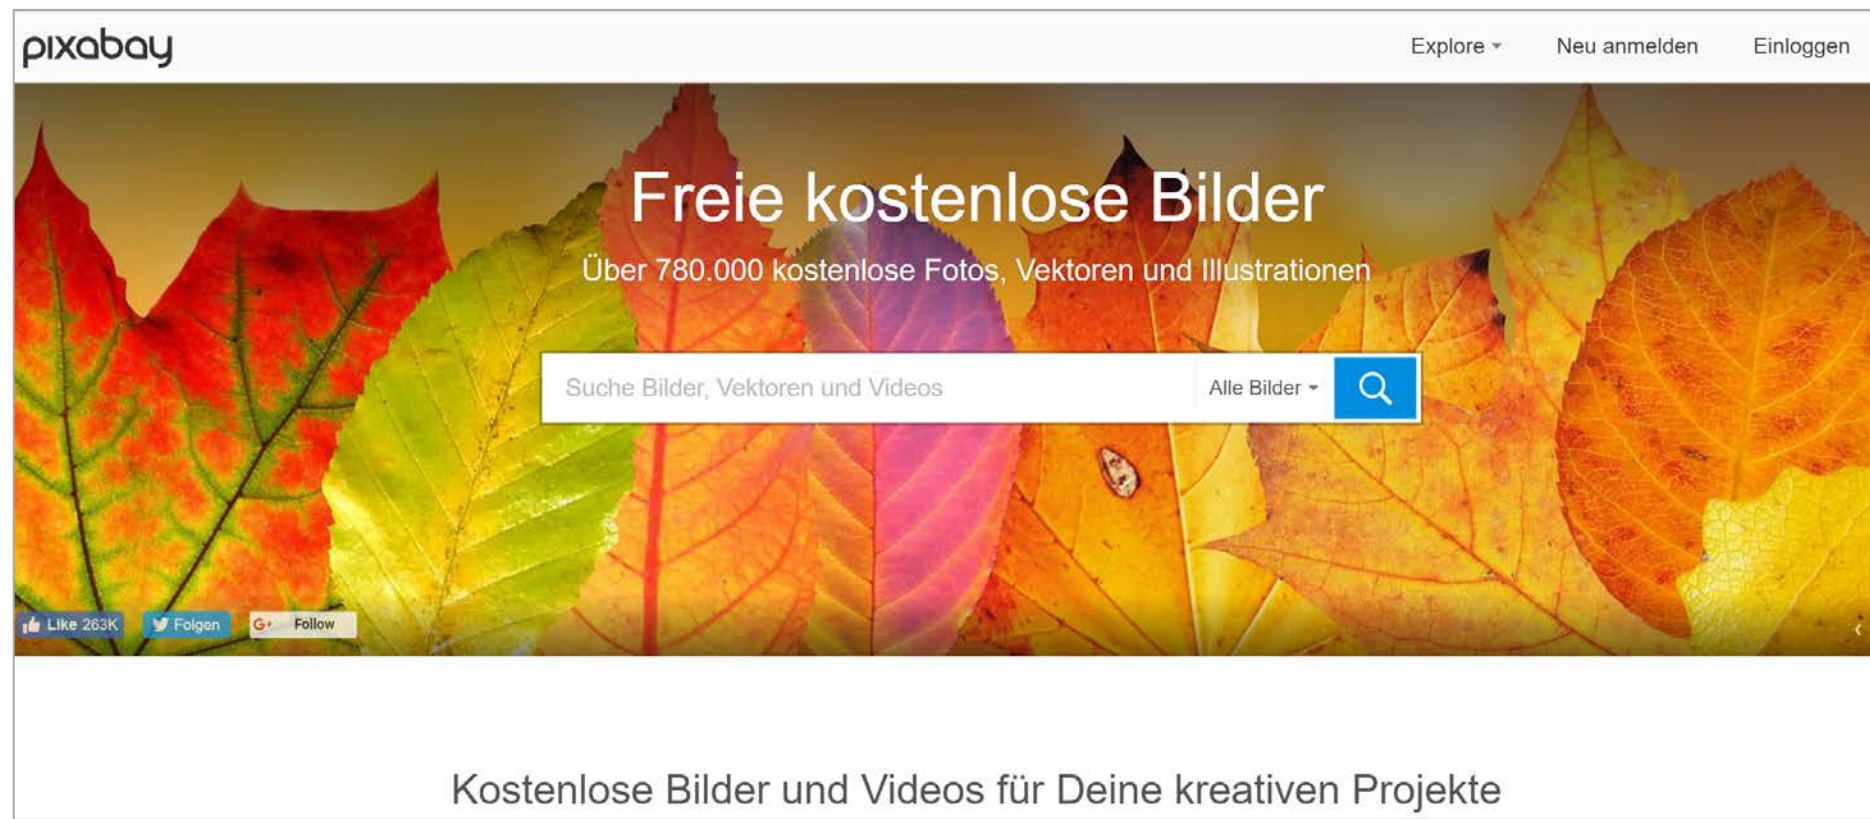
pixabay

Explore Neu anmelden Einloggen

Freie kostenlose Bilder

Über 780.000 kostenlose Fotos, Vektoren und Illustrationen

Suche Bilder, Vektoren und Videos

Alle Bilder

Like 263K Folgen Follow

Kostenlose Bilder und Videos für Deine kreativen Projekte